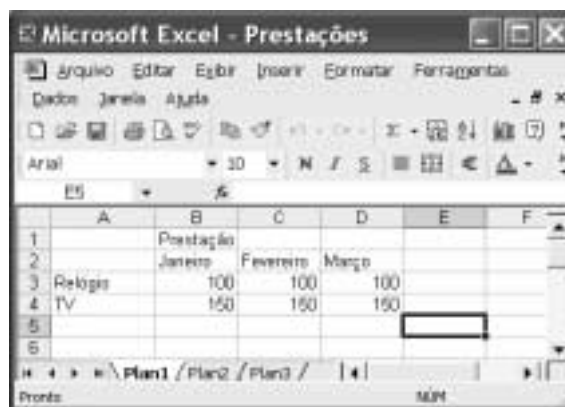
Microsoft Excel - Prestações

Arquivo Editar Exibir Inserir Formatar Ferramentas Dados Janela Ajuda

Arial 10 N I S

E5 fx

| | A | B | C | D | E | F |
|---|---|---|---|---|---|---|
| 1 | | Prestação | | | | |
| 2 | | Janeiro | Fevereiro | Março | | |
| 3 | Relogio | 100 | 100 | 100 | | |
| 4 | TV | 150 | 150 | 150 | | |
| 5 | | | | | | |
| 6 | | | | | | |

Plan1 / Plan2 / Plan3 /

Pronto NUM